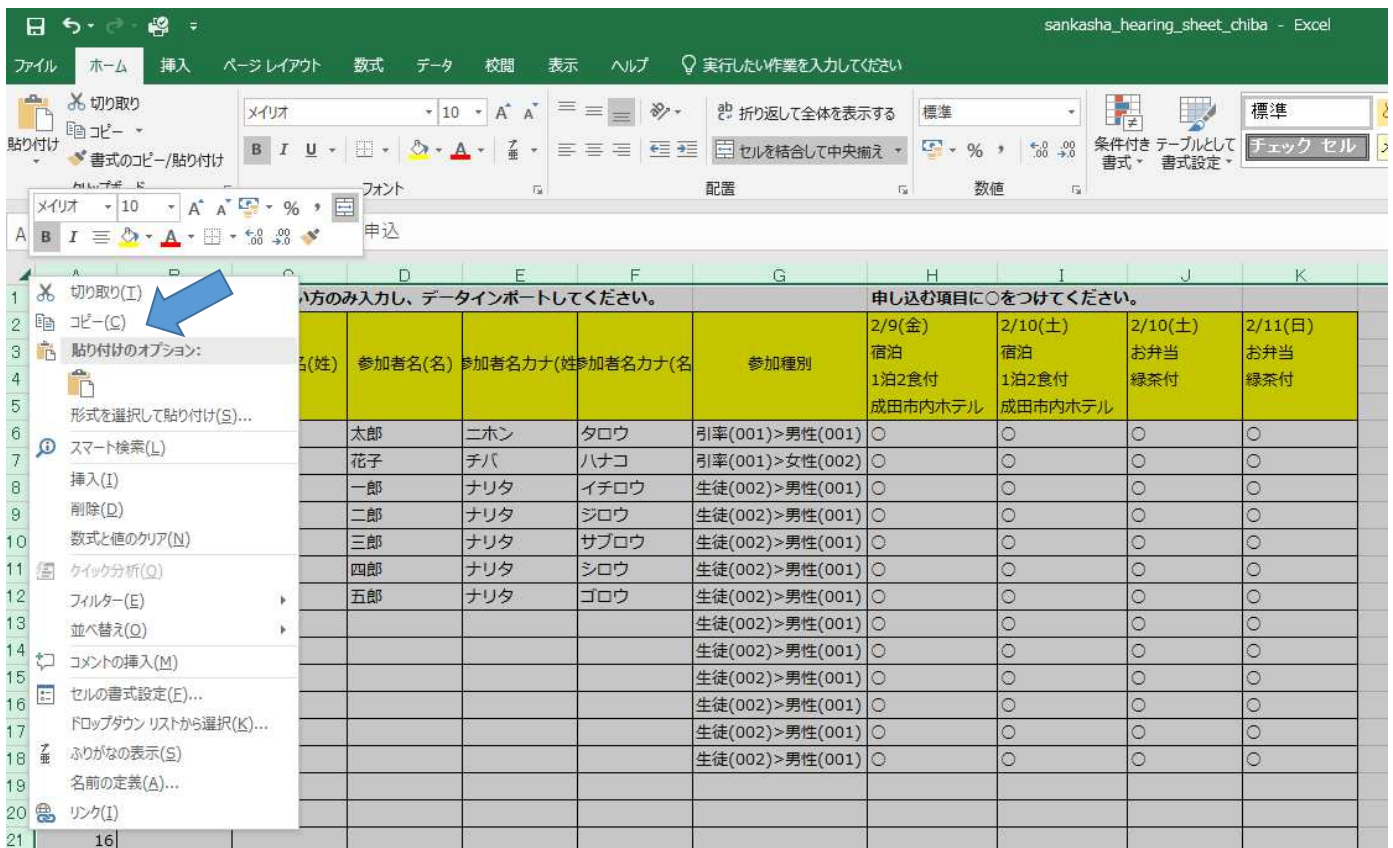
sankasha_hearing_sheet_chiba - Excel

ファイル ホーム 挿入 ページレイアウト 数式 データ 校閲 表示 ヘルプ 実行したい作業を入力してください

切り取り
コピー
貼り付け
書式のコピー/貼り付け
クリップボード

メイリオ 10 A A
B I U
フォント

折り返して全体を表示する
セルを結合して中央揃え
配置

標準
% ,
数値

条件付き書式 テーブルとして書式設定
標準
チェック セル

メイリオ 10 A A % ,
B I

申込

A B C D E F G H I J K

い方のみ入力し、データインポートしてください。
申し込む項目に○をつけてください。

切り取り(T)
コピー(C)
貼り付けのオプション:
形式を選択して貼り付け(S)...
スマート検索(L)
挿入(I)
削除(D)
数式と値のクリア(N)
クイック分析(Q)
フィルター(E)
並べ替え(O)
コメントの挿入(M)
セルの書式設定(F)...
ドロップダウン リストから選択(K)...
ふりがなの表示(S)
名前の定義(A)...
リンク(I)

| | C | D | E | F | G | H | I | J | K |
|---|---|---|---|---|---|---|---|---|---|
| 2-5 | 名(姓) | 参加者名(名) | 参加者名カナ(姓 | 参加者名カナ(名 | 参加種別 | 2/9(金) 宿泊 1泊2食付 成田市内ホテル | 2/10(土) 宿泊 1泊2食付 成田市内ホテル | 2/10(土) お弁当 緑茶付 | 2/11(日) お弁当 緑茶付 |
| 6 | | 太郎 | ニホン | タロウ | 引率(001)>男性(001) | ○ | ○ | ○ | ○ |
| 7 | | 花子 | チバ | ハナコ | 引率(001)>女性(002) | ○ | ○ | ○ | ○ |
| 8 | | 一郎 | ナリタ | イチロウ | 生徒(002)>男性(001) | ○ | ○ | ○ | ○ |
| 9 | | 二郎 | ナリタ | ジロウ | 生徒(002)>男性(001) | ○ | ○ | ○ | ○ |
| 10 | | 三郎 | ナリタ | サブロウ | 生徒(002)>男性(001) | ○ | ○ | ○ | ○ |
| 11 | | 四郎 | ナリタ | シロウ | 生徒(002)>男性(001) | ○ | ○ | ○ | ○ |
| 12 | | 五郎 | ナリタ | ゴロウ | 生徒(002)>男性(001) | ○ | ○ | ○ | ○ |
| 13 | | | | | 生徒(002)>男性(001) | ○ | ○ | ○ | ○ |
| 14 | | | | | 生徒(002)>男性(001) | ○ | ○ | ○ | ○ |
| 15 | | | | | 生徒(002)>男性(001) | ○ | ○ | ○ | ○ |
| 16 | | | | | 生徒(002)>男性(001) | ○ | ○ | ○ | ○ |
| 17 | | | | | 生徒(002)>男性(001) | ○ | ○ | ○ | ○ |
| 18 | | | | | 生徒(002)>男性(001) | ○ | ○ | ○ | ○ |

21 16